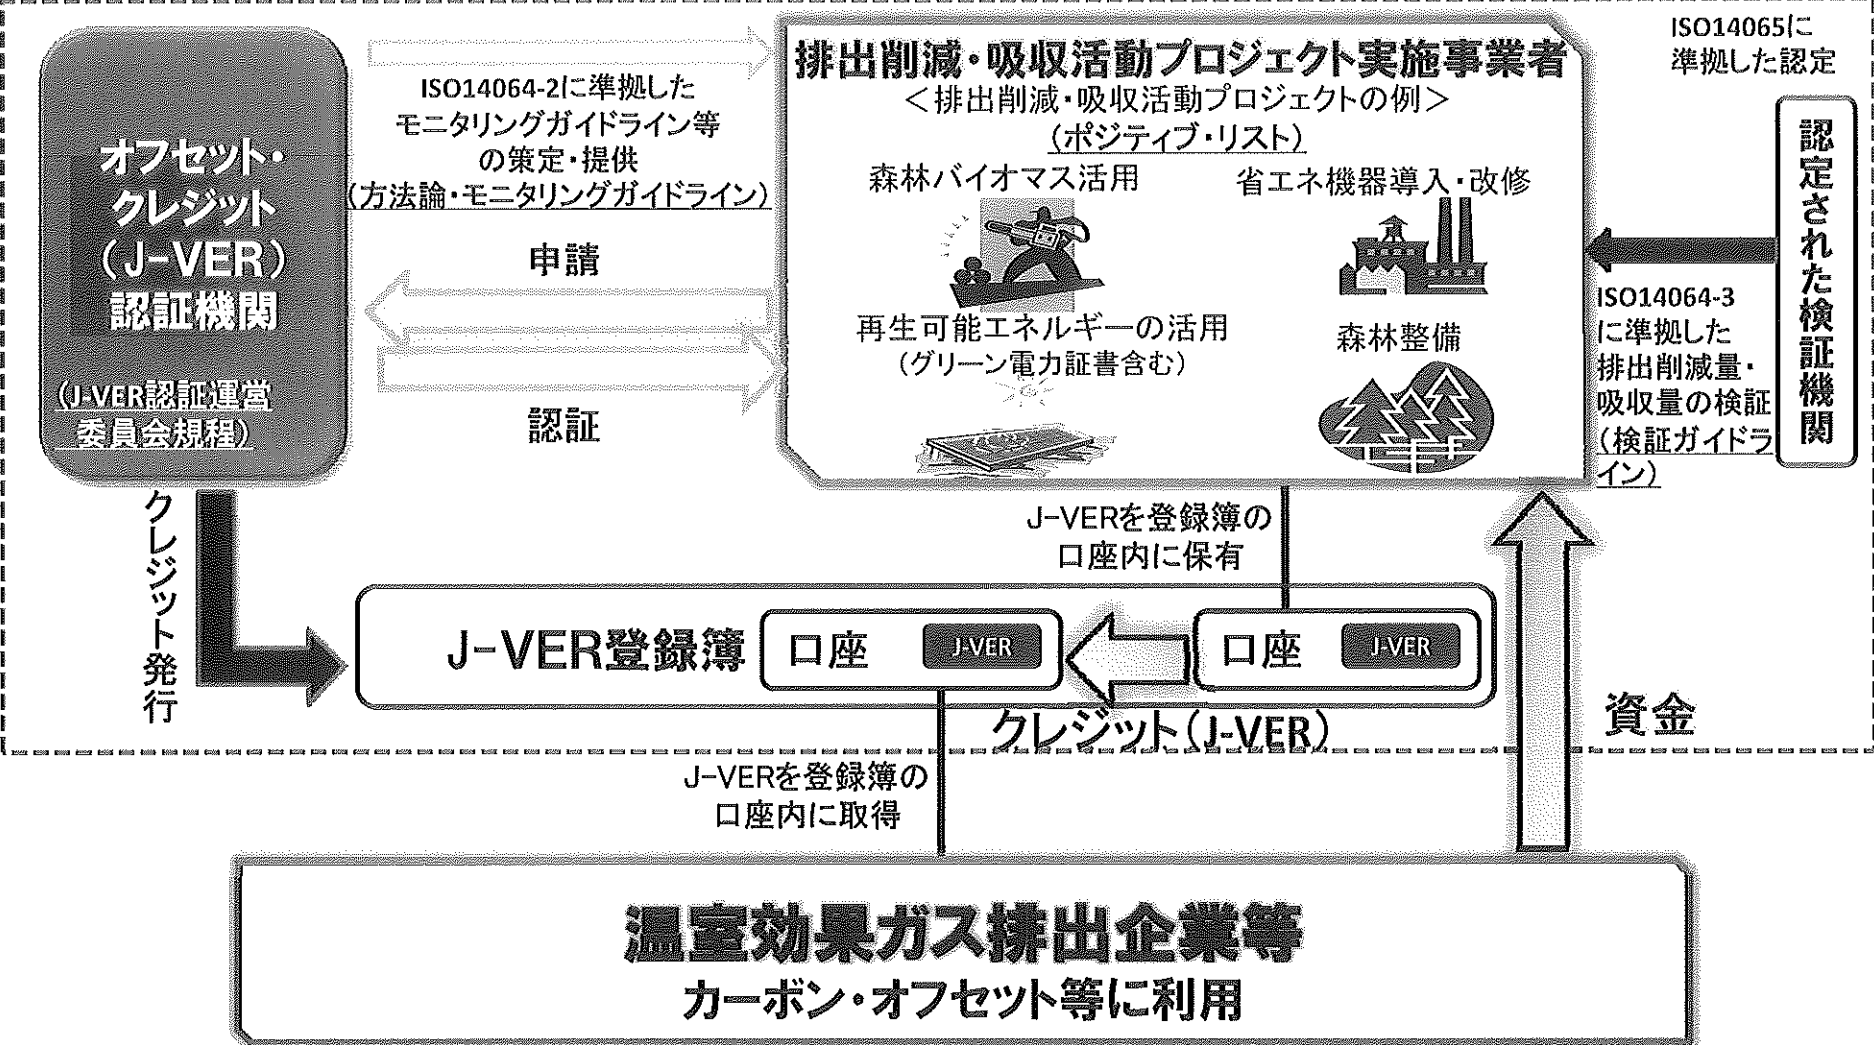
オフセット・クレジット（J-VER）認証機関

（J-VER認証運営委員会規程）

ISO14064-2に準拠したモニタリングガイドライン等の策定・提供（方法論・モニタリングガイドライン）

申請

認証

排出削減・吸収活動プロジェクト実施事業者

＜排出削減・吸収活動プロジェクトの例＞

（ポジティブ・リスト）

森林バイオマス活用

省エネ機器導入・改修

再生可能エネルギーの活用（グリーン電力証書含む）

森林整備

ISO14065に準拠した認定

認定された検証機関

ISO14064-3に準拠した排出削減量・吸収量の検証（検証ガイドライン）

クレジット発行

J-VERを登録簿の口座内に保有

J-VER登録簿

口座 J-VER

口座 J-VER

クレジット（J-VER）

資金

J-VERを登録簿の口座内に取得

温室効果ガス排出企業等

カーボン・オフセット等に利用